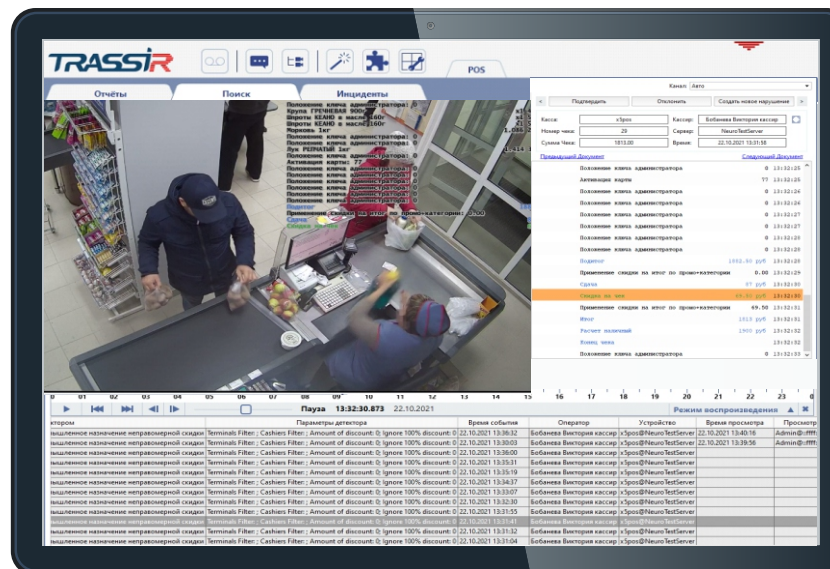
TRASSIR

POS

Отчёты

Поиск

Инциденты

Положение ключа администратора: 0
Крупа ГРЕЧНЕВАЯ 900г
Вироты КЕАНО в масле 160г
Вироты КЕАНО в масле 160г
Морковь 1кг
Положение ключа администратора: 0
Положение ключа администратора: 0
Лук РЕПЧАТЫЙ 1кг
Активация карты: ??
Положение ключа администратора: 0
Положение ключа администратора: 0
Положение ключа администратора: 0
Положение ключа администратора: 0
Положение ключа администратора: 0
Положение ключа администратора: 0
Подитог
Применение скидки на итог по промо-категории: 0.00
Сдача
Скидка на чек

Канал: Авто

Подтвердить

Отклонить

Создать новое нарушение

Касса: x5pos

Кассир: Бобанева Виктория кассир

Номер чека: 29

Сервер: NeuroTestServer

Сумма Чека: 1813.00

Время: 22.10.2021 13:31:58

Предыдущий Документ

Следующий Документ

| | | |
|---|---|---|
| Положение ключа администратора | 0 | 13:32:24 |
| Активация карты | ?? | 13:32:26 |
| Положение ключа администратора | 0 | 13:32:26 |
| Положение ключа администратора | 0 | 13:32:27 |
| Положение ключа администратора | 0 | 13:32:27 |
| Положение ключа администратора | 0 | 13:32:28 |
| Положение ключа администратора | 0 | 13:32:28 |
| Положение ключа администратора | 0 | 13:32:28 |
| Подитог | 1852.80 руб | 13:32:29 |
| Применение скидки на итог по промо-категории | 0.00 | 13:32:29 |
| Сдача | 87 руб | 13:32:30 |
| Скидка на чек | 49.50 руб | 13:32:30 |
| Применение скидки на итог по промо-категории | 49.50 | 13:32:31 |
| Итог | 1813 руб | 13:32:31 |
| Расчет наличный | 1900 руб | 13:32:32 |
| Конец чека | | 13:32:32 |
| Положение ключа администратора | 0 | 13:32:33 |

01 02 03 04 05 06 07 08 09 10 11 12 13 14 15 16 17 18 19 20 21 22 23

Пауза 13:32:30.873 22.10.2021

Режим воспроизведения

| ктором | Параметры детектора | Время события | Оператор | Устройство | Время просмотра | Просмотр |
|---|---|---|---|---|---|---|
| ышленное назначение неправомерной скидки | Terminals Filter: ; Cashiers Filter: ; Amount of discount: 0; Ignore 100% discount: 0 | 22.10.2021 13:36:32 | Бобанева Виктория кассир | x5pos@NeuroTestServer | 22.10.2021 13:40:16 | Admin@ |
| ышленное назначение неправомерной скидки | Terminals Filter: ; Cashiers Filter: ; Amount of discount: 0; Ignore 100% discount: 0 | 22.10.2021 13:30:03 | Бобанева Виктория кассир | x5pos@NeuroTestServer | 22.10.2021 13:39:56 | Admin@ |
| ышленное назначение неправомерной скидки | Terminals Filter: ; Cashiers Filter: ; Amount of discount: 0; Ignore 100% discount: 0 | 22.10.2021 13:36:00 | Бобанева Виктория кассир | x5pos@NeuroTestServer | | |
| ышленное назначение неправомерной скидки | Terminals Filter: ; Cashiers Filter: ; Amount of discount: 0; Ignore 100% discount: 0 | 22.10.2021 13:35:31 | Бобанева Виктория кассир | x5pos@NeuroTestServer | | |
| ышленное назначение неправомерной скидки | Terminals Filter: ; Cashiers Filter: ; Amount of discount: 0; Ignore 100% discount: 0 | 22.10.2021 13:35:19 | Бобанева Виктория кассир | x5pos@NeuroTestServer | | |
| ышленное назначение неправомерной скидки | Terminals Filter: ; Cashiers Filter: ; Amount of discount: 0; Ignore 100% discount: 0 | 22.10.2021 13:34:37 | Бобанева Виктория кассир | x5pos@NeuroTestServer | | |
| ышленное назначение неправомерной скидки | Terminals Filter: ; Cashiers Filter: ; Amount of discount: 0; Ignore 100% discount: 0 | 22.10.2021 13:33:07 | Бобанева Виктория кассир | x5pos@NeuroTestServer | | |
| ышленное назначение неправомерной скидки | Terminals Filter: ; Cashiers Filter: ; Amount of discount: 0; Ignore 100% discount: 0 | 22.10.2021 13:32:30 | Бобанева Виктория кассир | x5pos@NeuroTestServer | | |
| ышленное назначение неправомерной скидки | Terminals Filter: ; Cashiers Filter: ; Amount of discount: 0; Ignore 100% discount: 0 | 22.10.2021 13:31:55 | Бобанева Виктория кассир | x5pos@NeuroTestServer | | |
| ышленное назначение неправомерной скидки | Terminals Filter: ; Cashiers Filter: ; Amount of discount: 0; Ignore 100% discount: 0 | 22.10.2021 13:31:41 | Бобанева Виктория кассир | x5pos@NeuroTestServer | | |
| ышленное назначение неправомерной скидки | Terminals Filter: ; Cashiers Filter: ; Amount of discount: 0; Ignore 100% discount: 0 | 22.10.2021 13:31:32 | Бобанева Виктория кассир | x5pos@NeuroTestServer | | |
| ышленное назначение неправомерной скидки | Terminals Filter: ; Cashiers Filter: ; Amount of discount: 0; Ignore 100% discount: 0 | 22.10.2021 13:31:04 | Бобанева Виктория кассир | x5pos@NeuroTestServer | | |